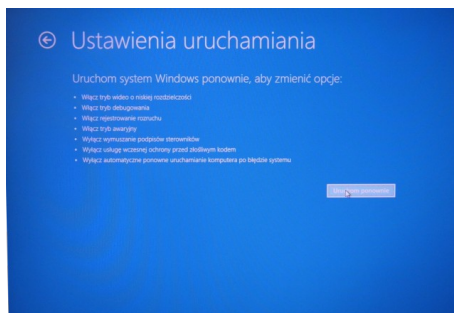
Ustawienia uruchamiania

Uruchom system Windows ponownie, aby zmienić opcje:

• Włącz tryb wideo o niskiej rozdzielczości
• Włącz tryb debugowania
• Włącz rejestrowanie rozruchu
• Włącz tryb awaryjny
• Wyłącz wymuszanie podpisów sterowników
• Wyłącz usługę wczesnej ochrony przed złośliwym kodem
• Wyłącz automatyczne ponowne uruchamianie komputera po błędzie systemu

Uruchom ponownie